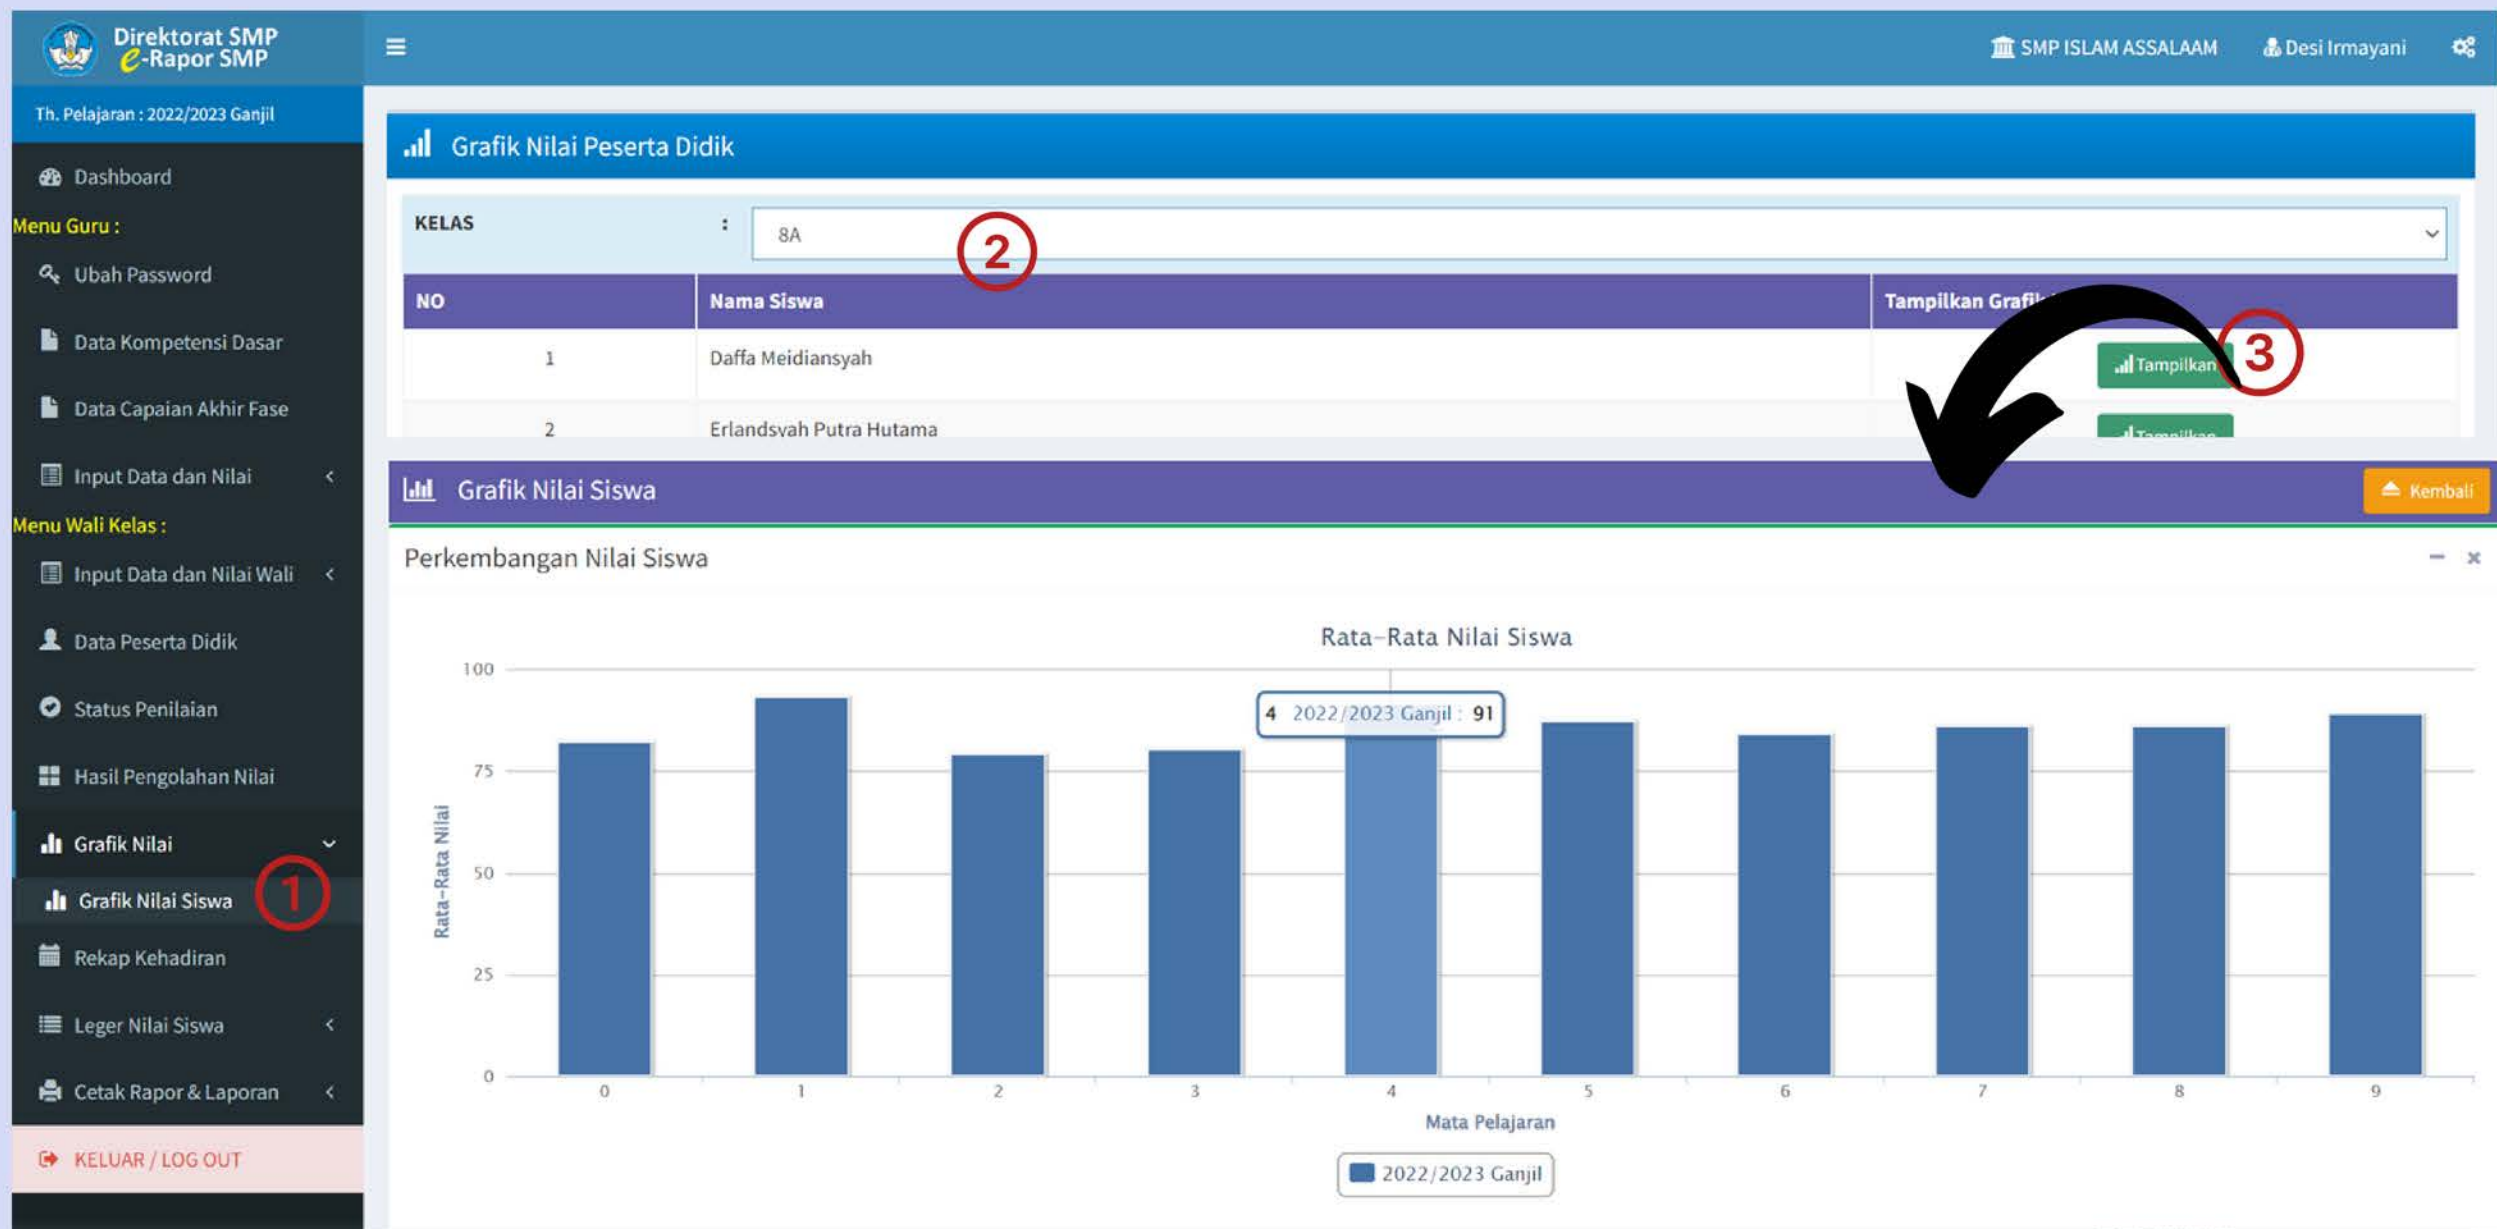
Direktorat SMP
e-Rapor SMP

SMP ISLAM ASSALAAM  Desi Irmayani

Th. Pelajaran : 2022/2023 Ganjil

Dashboard
Menu Guru :
Ubah Password
Data Kompetensi Dasar
Data Capaian Akhir Fase
Input Data dan Nilai
Menu Wali Kelas :
Input Data dan Nilai Wali
Data Peserta Didik
Status Penilaian
Hasil Pengolahan Nilai
Grafik Nilai
Grafik Nilai Siswa
Rekap Kehadiran
Leger Nilai Siswa
Cetak Rapor & Laporan
KELUAR / LOG OUT

1

Grafik Nilai Peserta Didik

KELAS : 8A

2

| NO | Nama Siswa | Tampilkan Grafi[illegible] |
|---|---|---|
| 1 | Daffa Meidiansyah | Tampilkan |
| 2 | Erlandsyah Putra Hutama | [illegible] |

3

Grafik Nilai Siswa
Kembali

Perkembangan Nilai Siswa

Rata-Rata Nilai Siswa

100
75
50
25
0

Rata-Rata Nilai

4 2022/2023 Ganjil : 91

0 1 2 3 4 5 6 7 8 9

Mata Pelajaran

2022/2023 Ganjil